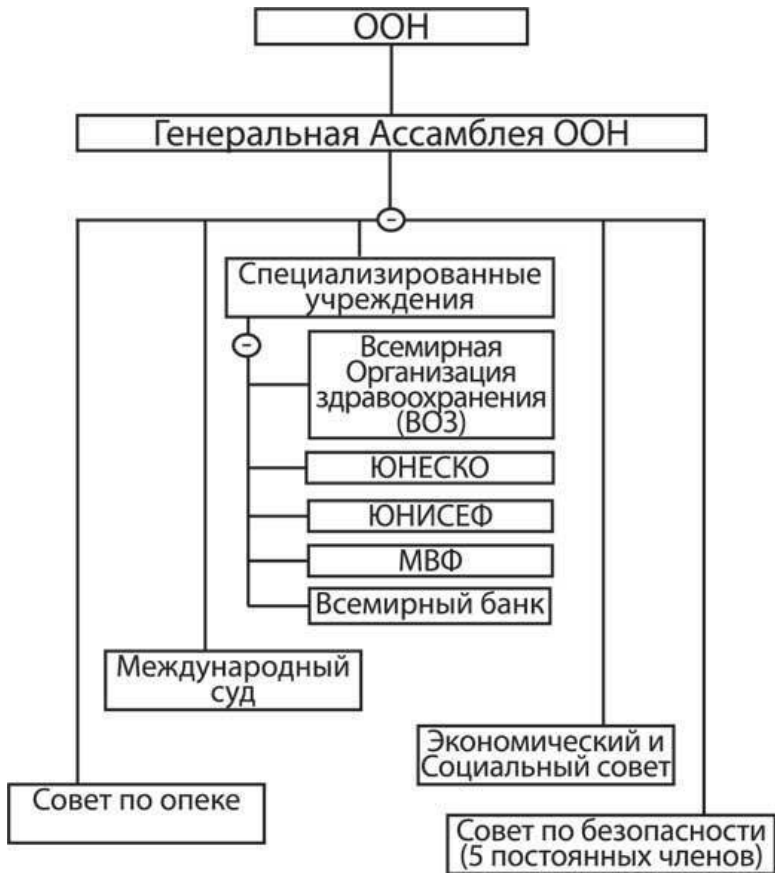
ООН

Генеральная Ассамблея ООН

Специализированные учреждения

Всемирная Организация здравоохранения (ВОЗ)

ЮНЕСКО

ЮНИСЕФ

МВФ

Всемирный банк

Международный суд

Экономический и Социальный совет

Совет по опеке

Совет по безопасности (5 постоянных членов)